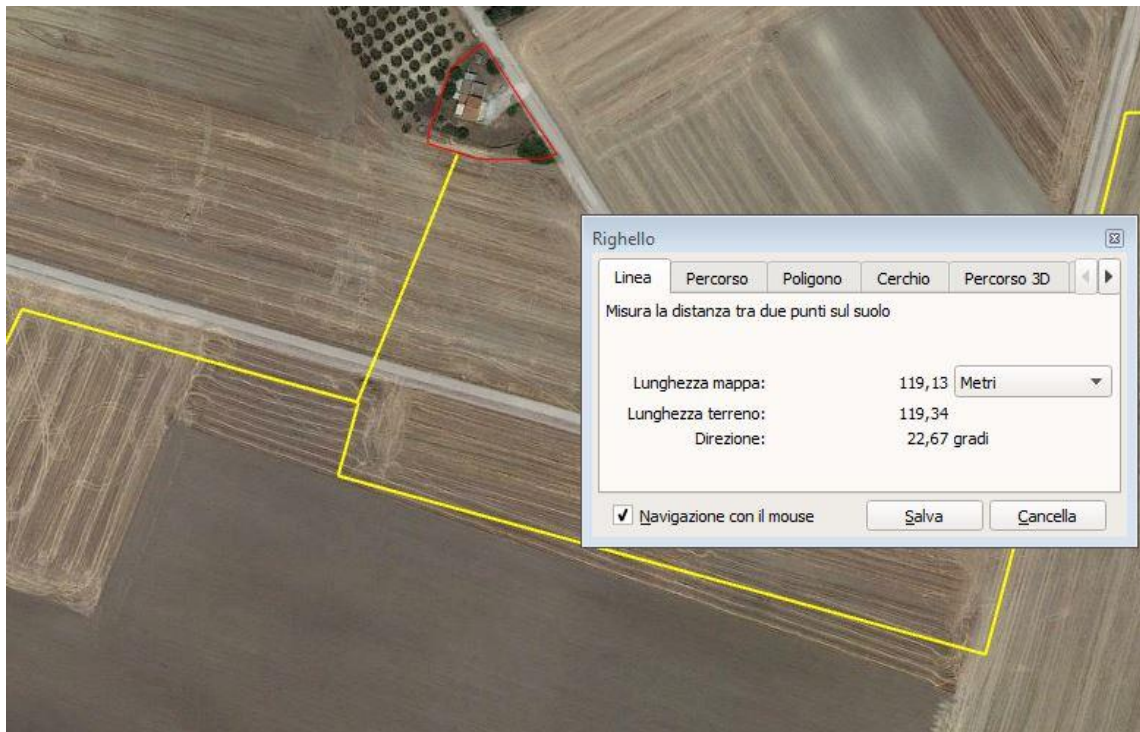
Righello

Linea | Percorso | Poligono | Cerchio | Percorso 3D

Misura la distanza tra due punti sul suolo

Lunghezza mappa: 119,13 Metri

Lunghezza terreno: 119,34

Direzione: 22,67 gradi

✓ Navigazione con il mouse

Salva

Cancella